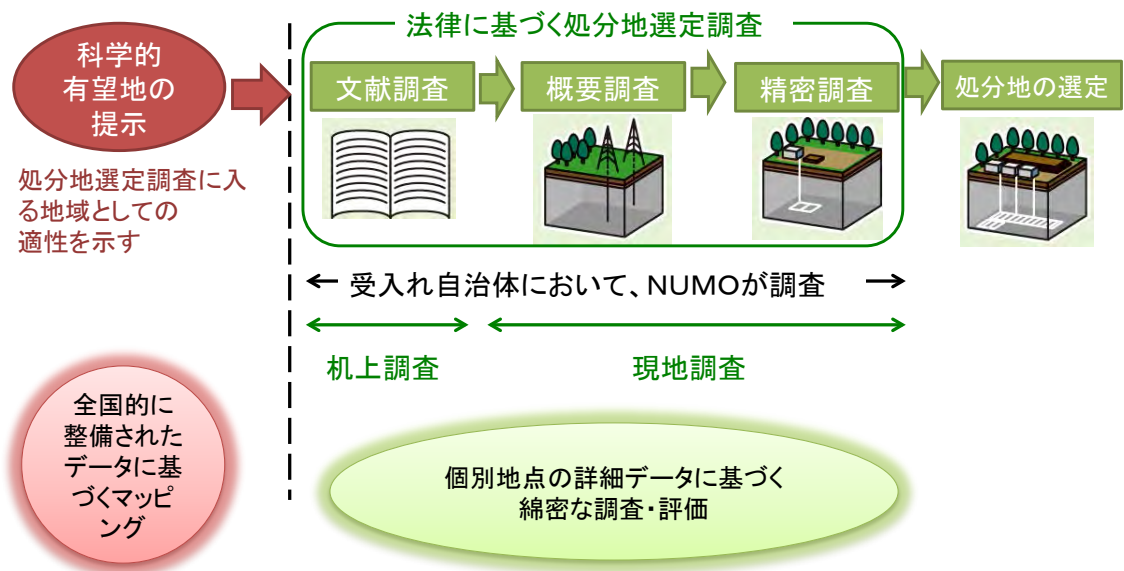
科学的有望地の提示

処分地選定調査に入る地域としての適性を示す

法律に基づく処分地選定調査

文献調査

概要調査

精密調査

処分地の選定

← 受入れ自治体において、NUMOが調査 →

机上調査

現地調査

全国的に整備されたデータに基づくマッピング

個別地点の詳細データに基づく綿密な調査・評価